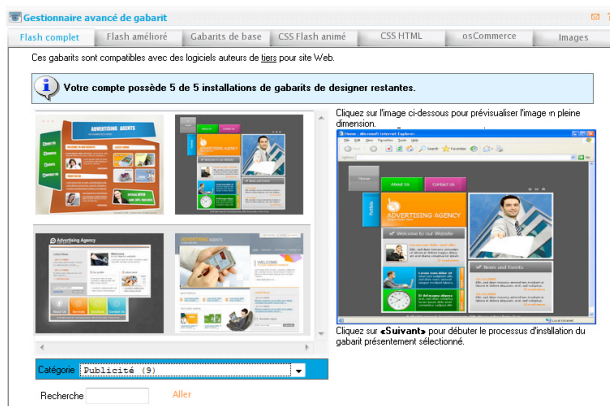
Gestionnaire avancé de gabarit

| Flash complet | Flash amélioré | Gabarits de base | CSS Flash animé | CSS HTML | osCommerce | Images |
|---|---|---|---|---|---|---|

Ces gabarits sont compatibles avec des logiciels auteurs de tiers pour site Web.

Votre compte possède 5 de 5 installations de gabarits de designer restantes.

Cliquez sur l'image ci-dessous pour prévisualiser l'image en pleine dimension.

ADVERTISING AGENTS

Advertising Agency

ADVERTISING AGENCY

Welcome to our Website

News and Events

Cliquez sur «Suivant» pour débuter le processus d'installation du gabarit présentement sélectionné.

Catégorie Publicité (9)

Recherche Aller